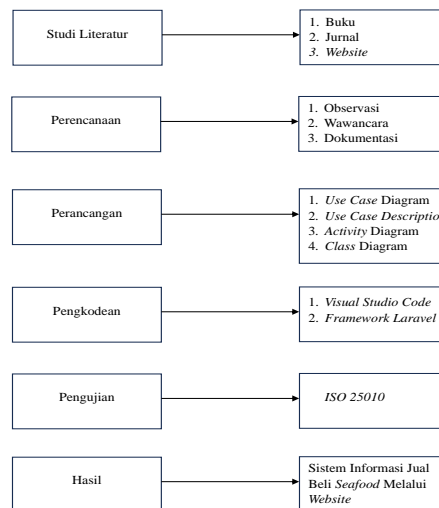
Studi Literatur

1. Buku
2. Jurnal
3. *Website*

Perencanaan

1. Observasi
2. Wawancara
3. Dokumentasi

Perancangan

1. *Use Case* Diagram
2. *Use Case Descriptio*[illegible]
3. *Activity* Diagram
4. *Class* Diagram

Pengkodean

1. *Visual Studio Code*
2. *Framework Laravel*

Pengujian

*ISO 25010*

Hasil

Sistem Informasi Jual Beli *Seafood* Melalui *Website*